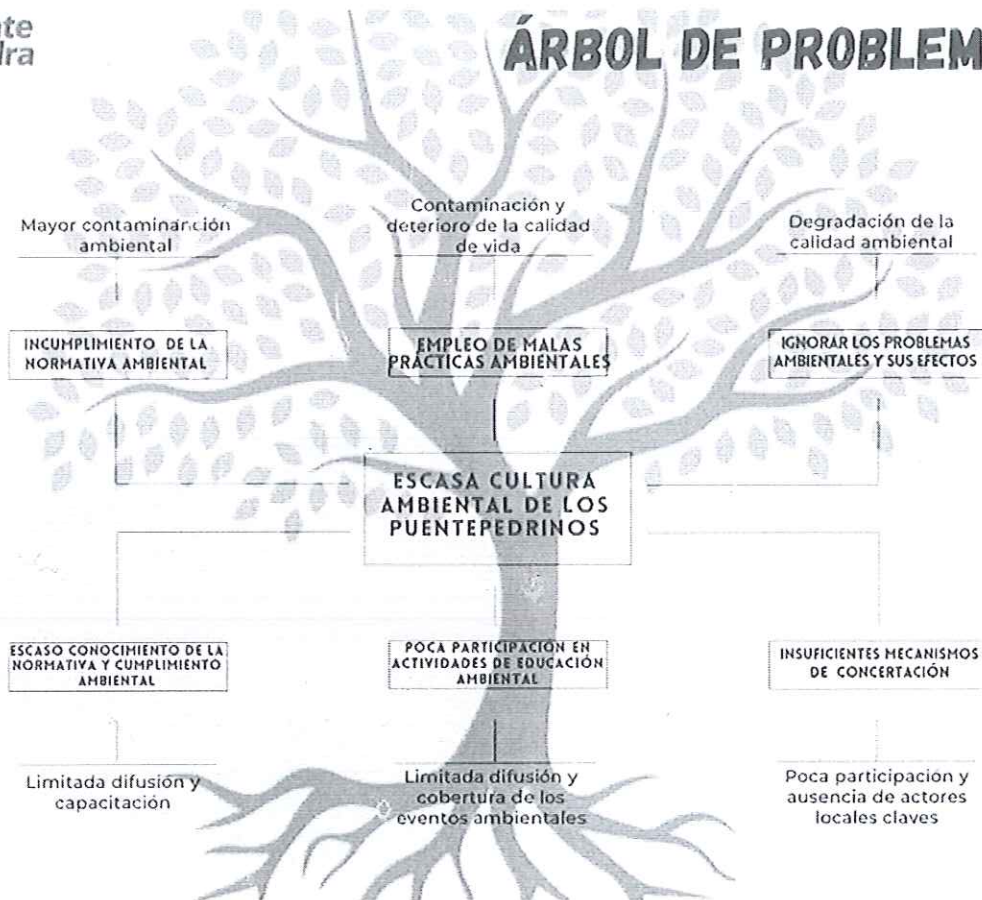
te
dra

ÁRBOL DE PROBLEM

Mayor contaminación ambiental

Contaminación y deterioro de la calidad de vida

Degradación de la calidad ambiental

INCUMPLIMIENTO DE LA NORMATIVA AMBIENTAL

EMPLEO DE MALAS PRÁCTICAS AMBIENTALES

IGNORAR LOS PROBLEMAS AMBIENTALES Y SUS EFECTOS

ESCASA CULTURA AMBIENTAL DE LOS PUENTEPEDRINOS

ESCASO CONOCIMIENTO DE LA NORMATIVA Y CUMPLIMIENTO AMBIENTAL

POCA PARTICIPACION EN ACTIVIDADES DE EDUCACIÓN AMBIENTAL

INSUFICIENTES MECANISMOS DE CONCERTACIÓN

Limitada difusión y capacitación

Limitada difusión y cobertura de los eventos ambientales

Poca participacion y ausencia de actores locales claves